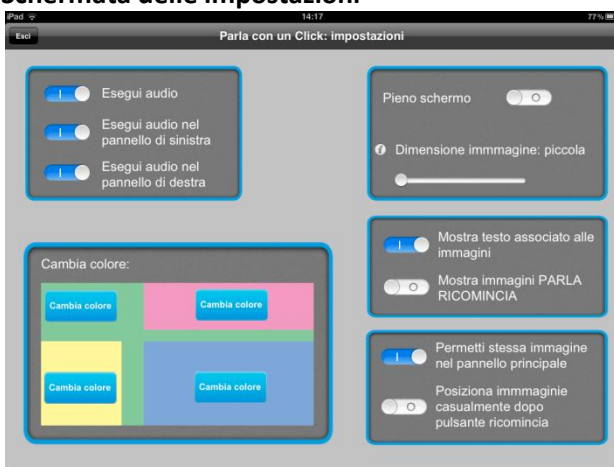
Schermata delle impostazioni

iPad
14:17
77%

Esci
Parla con un Click: impostazioni

Esegui audio
Esegui audio nel pannello di sinistra
Esegui audio nel pannello di destra

Pieno schermo
Dimensione immmagine: piccola

Mostra testo associato alle immagini
Mostra immagini PARLA RICOMINCIA

Cambia colore:
Cambia colore
Cambia colore
Cambia colore
Cambia colore

Permetti stessa immagine nel pannello principale
Posiziona immmaginie casualmente dopo pulsante ricomincia